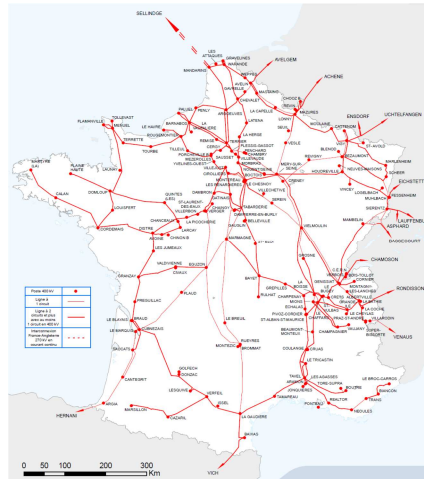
SELLINDGE

LES ATTAQUES
MANDARINS
GRAVELINES
WARANDE
AVELGEM
WEPPES
ACHENE
AVELIN
MASTAING
CHEVALET
CHOOZ
MAZURES
ENSDORF
UCHTELFANGEN
PALUEL
PENLY
ARGOEUVES
LATENA
LONNY
VIGY
CATTENOM
FLAMANVILLE
MENUEL
LE HAVRE
BARNABOS
LA MARTYRE
TERRIER
LA HERSE
VESLE
BLENOD
ST AVOLD
TOURBE
TILLEUL
ROUGEMONTIER
PLESSIS-GASSOT
MORBRAS
VILLEVAUDE
MEZEROLLES
TERRETTE
SAUSSET
HOUDREVILLE
VIGNY
CIROLLIERS
LES MEZEROLLES
MERY-SUR-SEINE
LOGELBACH
MUHLBACH
MARLENHEIM
SCHEER
EICHSTETTEN
VINCEY
NEUVES MAISONS
LAUFFENBURG
ASPHARD
MAMBELIN
BASSECOURT
MARTYRE
DOMLOUP
LOUISFERT
CORDEMAIS
CHANCEAUX
QUINTES
ST LAURENT DES EAUX
VILLERBON
DAMBRON
CHINON B
AVOINE
LES JUMEAUX
CHESNOY
VILLECHETIVE
GATINAIS
TABARDERIE
CHAMPVANS-BEUREY
BELLEVILLE
DAGUIN
MARMAGNE
ST ELOI
SEREIN
CHAMOSON
RONDISSONE
VENAUS
VALDIVIENNE
GRANZAY
PREGUILLAC
PLAUD
EGUZON
LE BREUIL
MONTEZIC
RUEYRES
BRAUD
LE BLAYAIS
CUBNEZAIS
SAUCATS
CANTEGRIT
DOLSCH
DONZAC
LESQUIVE
VERFEIL
GAUDIERE
BAIXAS
HERNANI
VICH
ARGIA
MARSILLON
CAZARIL
GENISSIAT
CORNIER
MONTAGNY
LES LANCHES
ALBERTVILLE
LA COCHE
LE CHEYLAS
GRANDE ILE
FROUX
CHAMPAGNIER
COULANGE
CRUAS
LE TRICASTIN
TAVEL
LES ANGLES
TAMAREAU
REALTOR
TRANS
NEOULES
LE BROC-CARROS
BIANCON
BOUTRE
TORE-SUPRA
PONTEAU
BUGEY
SAINT-ALBAN
LA BOISSE
CHAFFARD
PIVOZ-CORDIER
LA TERRASSE
ST ALBAN-ST MAURICE
SISTERON

Poste 400 kV
Ligne à 1 circuit
Ligne à 2 circuits et plus dont au moins 1 circuit en 400 kV
Interconnexion France-Angleterre 270 kV en courant continu

0 50 100 200 300 Km